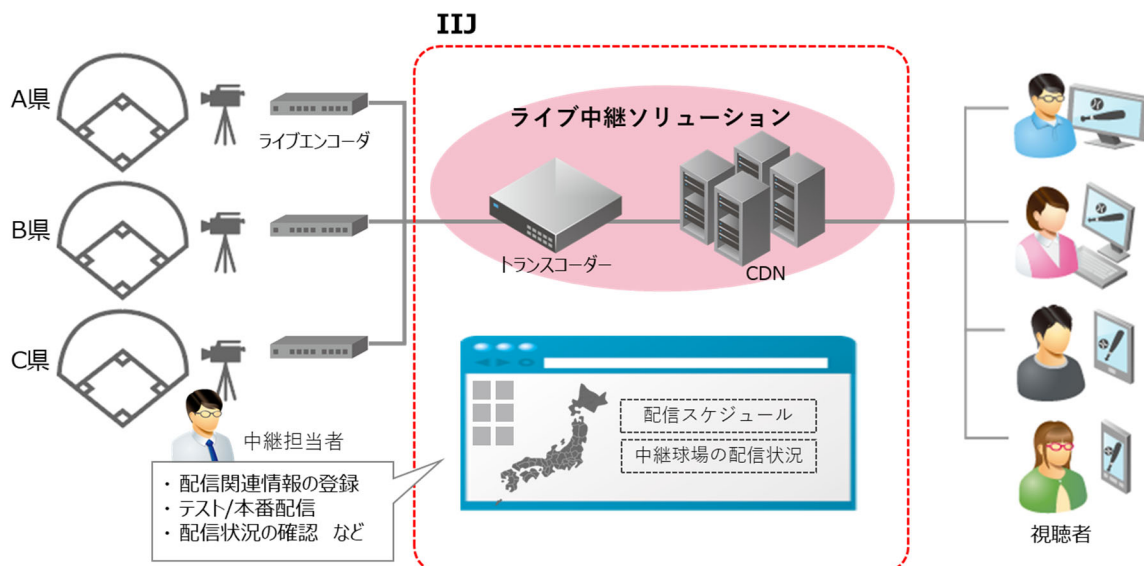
IIJ

A県

ライブエンコーダ

B県

C県

ライブ中継ソリューション

トランスコーダー

CDN

配信スケジュール

中継球場の配信状況

中継担当者

・配信関連情報の登録
・テスト/本番配信
・配信状況の確認 など

視聴者